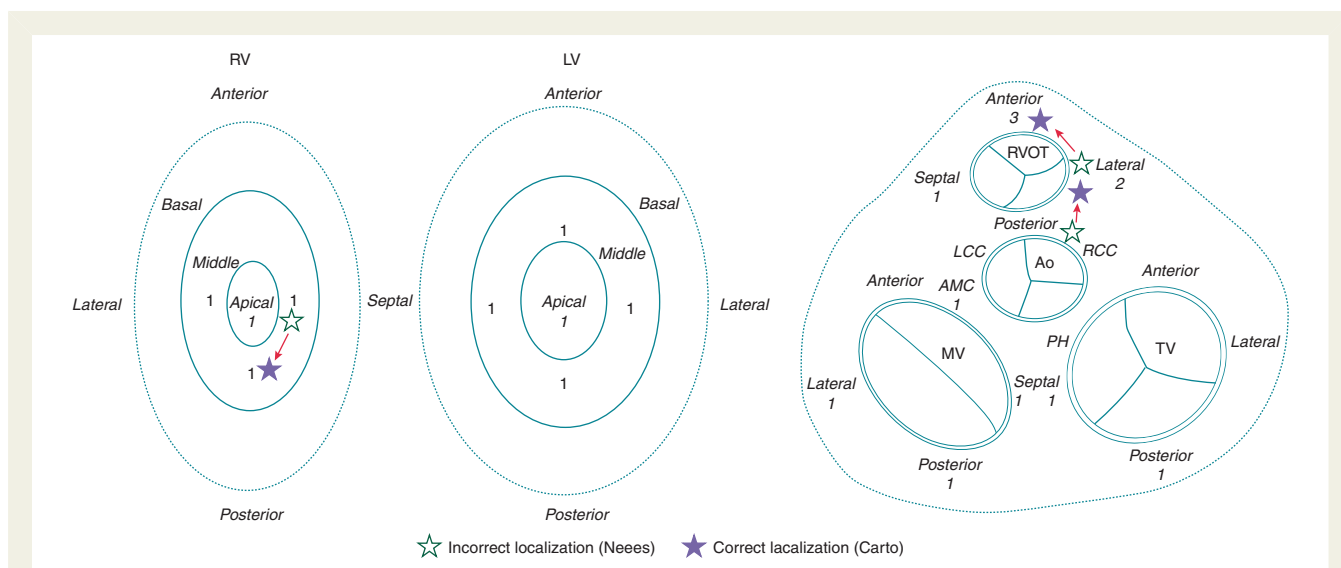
RV

Anterior

Basal

Middle

Lateral

1

Apical
1

1

Septal

1

Posterior

LV

Anterior

Basal

1

Middle

1

Apical
1

1

Lateral

1

Posterior

Anterior
3

RVOT

Lateral
2

Septal
1

Posterior

LCC

RCC

Ao

Anterior

AMC
1

Anterior

MV

PH

TV

Lateral

Lateral
1

Septal
1

1

Posterior
1

Posterior
1

Incorrect localization (Neees)   Correct lacalization (Carto)